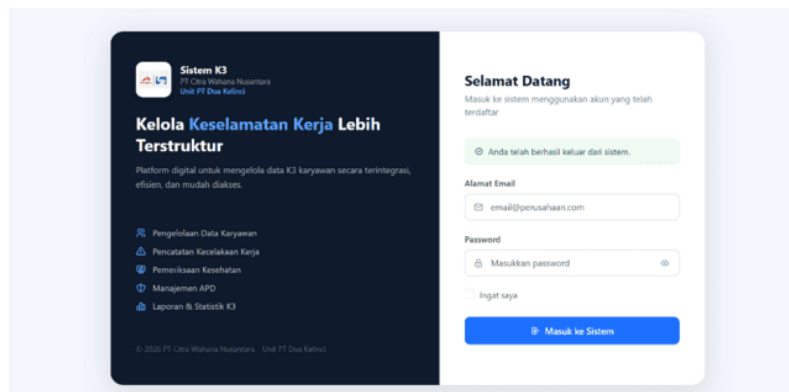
Sistem K3
PT Citra Wahana Nusantara
Unit PT Dua Kelinci

Kelola Keselamatan Kerja Lebih Terstruktur

Platform digital untuk mengelola data K3 karyawan secara terintegrasi, efisien, dan mudah diakses.

Pengelolaan Data Karyawan
Pencatatan Kecelakaan Kerja
Pemeriksaan Kesehatan
Manajemen APD
Laporan & Statistik K3

© 2026 PT Citra Wahana Nusantara · Unit PT Dua Kelinci

Selamat Datang
Masuk ke sistem menggunakan akun yang telah terdaftar

Anda telah berhasil keluar dari sistem.

Alamat Email
email@perusahaan.com

Password
Masukkan password

Ingat saya

Masuk ke Sistem